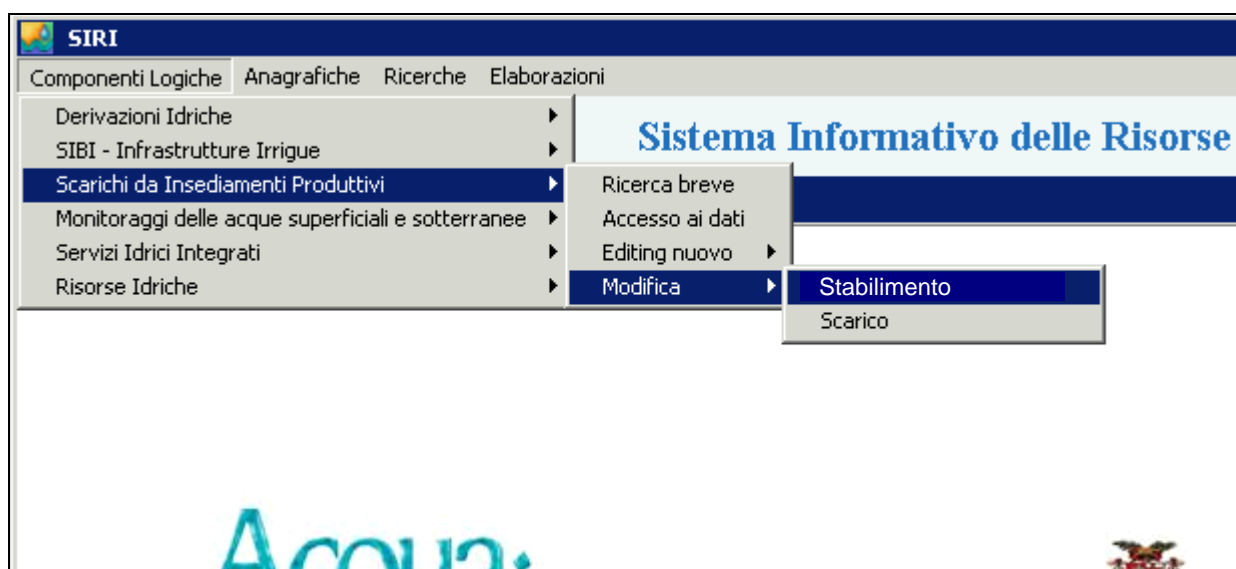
SIRI

Componenti Logiche Anagrafiche Ricerche Elaborazioni

Derivazioni Idriche
SIBI - Infrastrutture Irrigue
Scarichi da Insediamenti Produttivi
Monitoraggi delle acque superficiali e sotterranee
Servizi Idrici Integrati
Risorse Idriche

Ricerca breve
Accesso ai dati
Editing nuovo
Modifica

Stabilimento
Scarico

Sistema Informativo delle Risorse

Acqua: